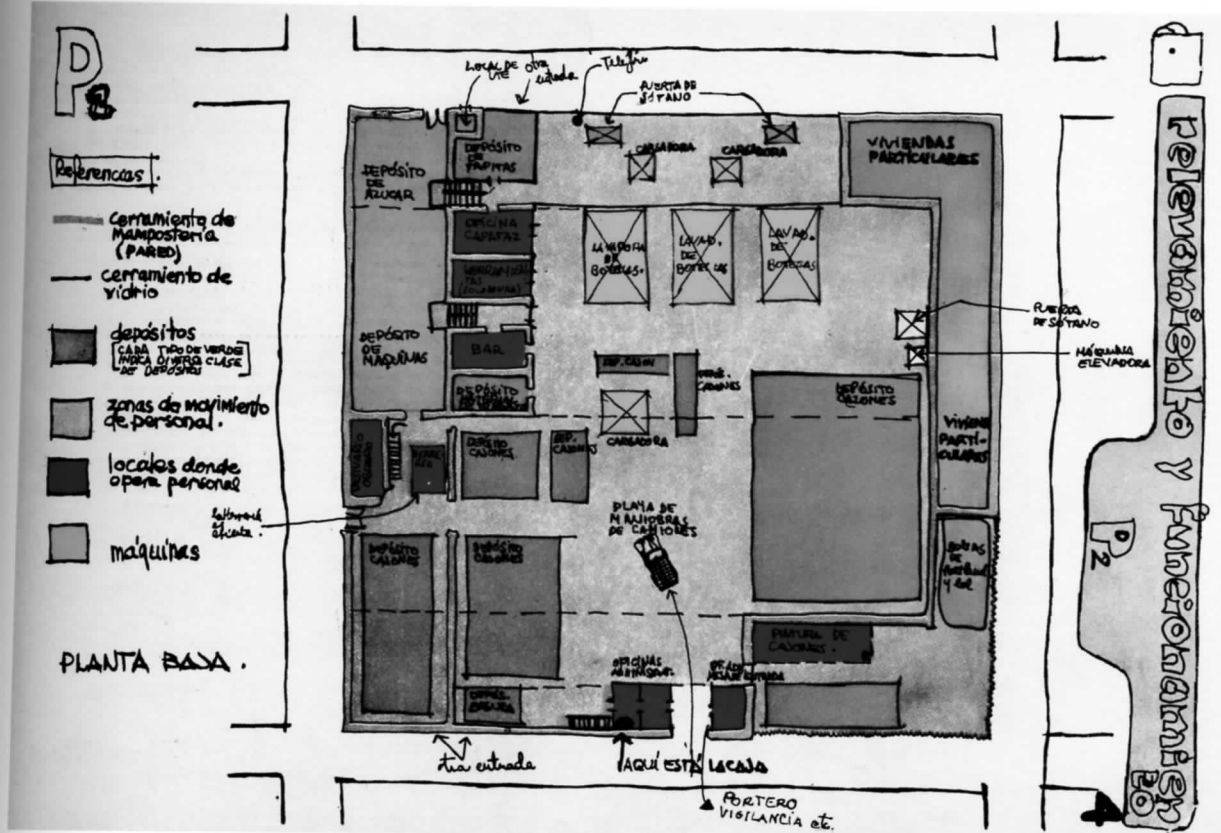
P 3

Referencias.

cerramiento de mampostería (PARED)

cerramiento de vidrio

depósitos (CADA TIPO DE VERDE INDICA OTRA CLASE DE DEPÓSITOS)

zonas de movimiento de personal.

locales donde opera personal

máquinas

PLANTA BAJA.

LOCAL DE otra ent.

otra entrada

Teléfono

PUERTA DE SÓTANO

CARGADORA

CARGADORA

DEPÓSITO DE AZUCAR

DEPÓSITO DE PAPITAS

OFICINA CAPATAZ

HERRAMIENTAS

LAVADORA DE BOTELLAS.

LAVAD. DE BOTELLAS

LAVAD. DE BOTELLAS

VIVIENDAS PARTICULARES

PUERTA DE SÓTANO

MÁQUINA ELEVADORA

DEPÓSITO DE MÁQUINAS

BAR

DEPÓSITO

DEP. CAJON

DEP. CAJONES

CARGADORA

DEPÓSITO CAJONES

VIVIENDAS PARTICULARES

DEPÓSITO CAJONES

DEP. CAJONES

PLAYA DE MANIOBRAS DE CAMIONES

DEPÓSITO CAJONES

DEPÓSITO CAJONES

PINTURA DE CAJONES

OFICINAS ADMINISTR.

ofic. administrac.

otra entrada

AQUÍ ESTÁ LA CAJA

PORTERO VIGILANCIA etc.

P 2

relevamiento y funcionamiento